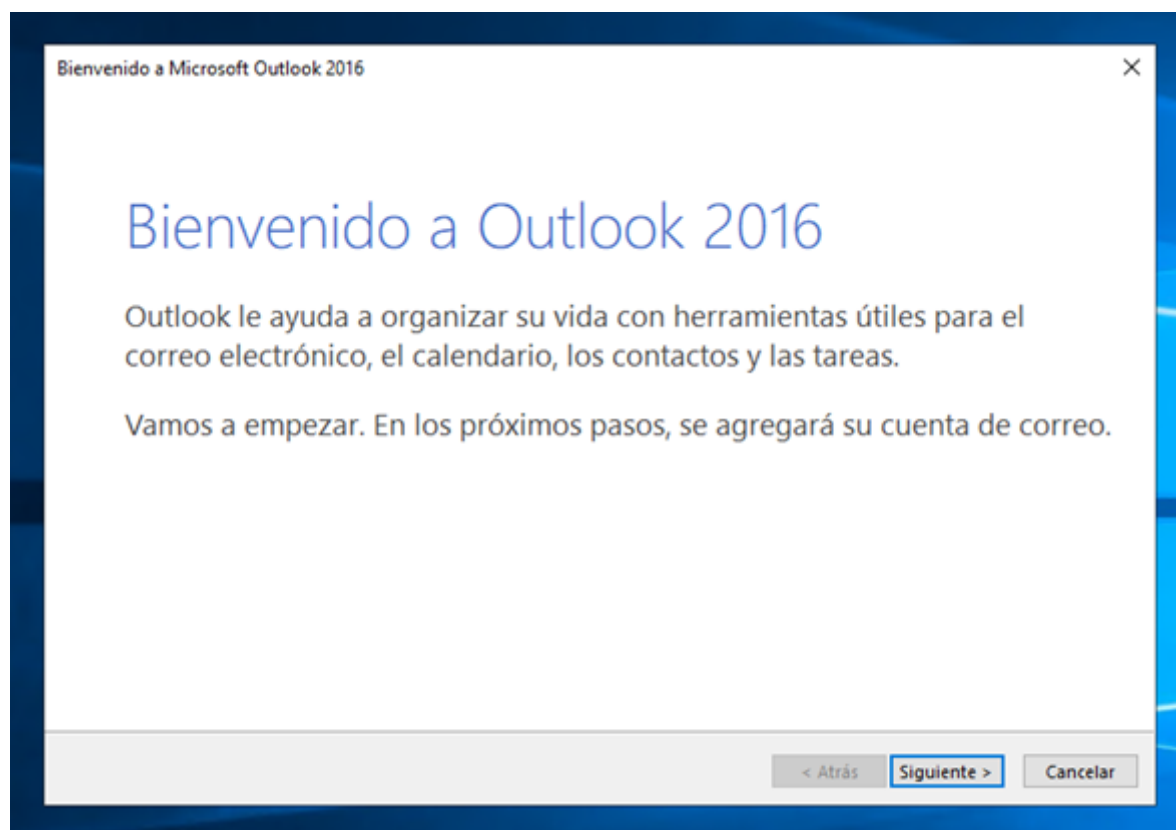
Bienvenido a Microsoft Outlook 2016

×

Bienvenido a Outlook 2016

Outlook le ayuda a organizar su vida con herramientas útiles para el correo electrónico, el calendario, los contactos y las tareas.

Vamos a empezar. En los próximos pasos, se agregará su cuenta de correo.

< Atrás

Siguiente >

Cancelar